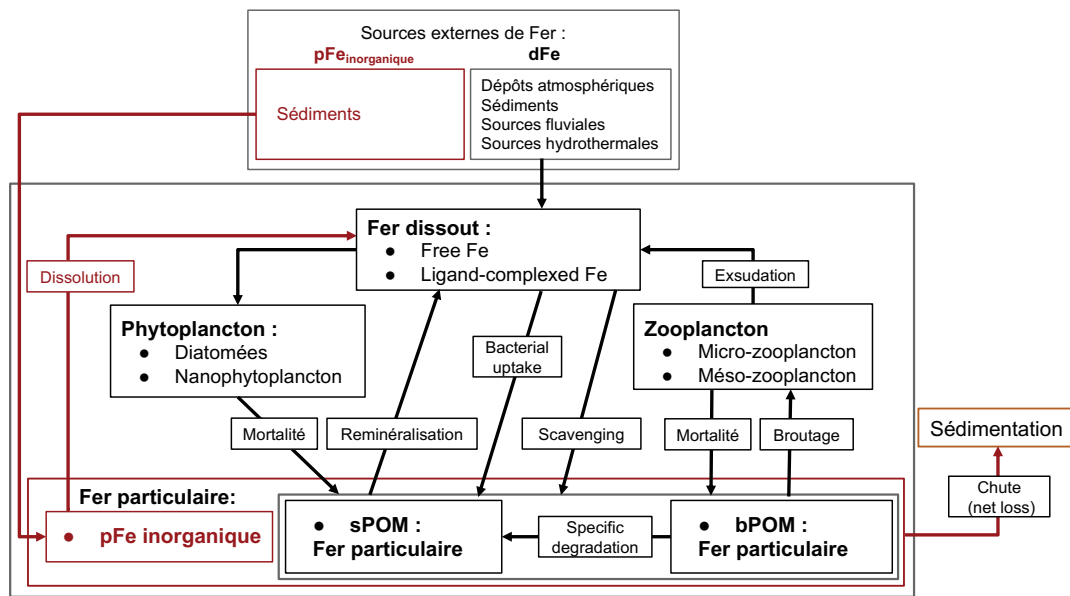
Sources externes de Fer :

pFe$_{inorganique}$

dFe

Sédiments

Dépôts atmosphériques
Sédiments
Sources fluviales
Sources hydrothermales

Fer dissout :
● Free Fe
● Ligand-complexed Fe

Dissolution

Exsudation

Phytoplancton :
● Diatomées
● Nanophytoplancton

Bacterial uptake

Zooplancton
● Micro-zooplancton
● Méso-zooplancton

Mortalité

Reminéralisation

Scavenging

Mortalité

Broutage

Sédimentation

Fer particulaire:

Chute (net loss)

● pFe inorganique

● sPOM : Fer particulaire

Specific degradation

● bPOM : Fer particulaire